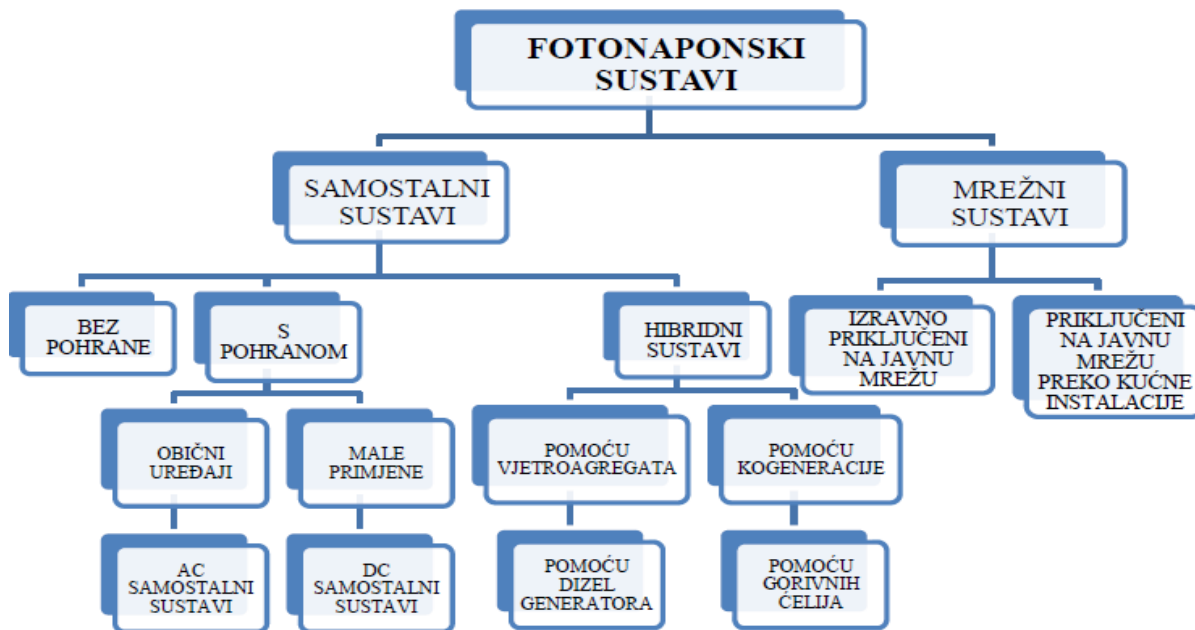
FOTONAPONSKI SUSTAVI

SAMOSTALNI SUSTAVI

MREŽNI SUSTAVI

BEZ POHRANE

S POHRANOM

HIBRIDNI SUSTAVI

IZRAVNO PRIKLJUČENI NA JAVNU MREŽU

PRIKLJUČENI NA JAVNU MREŽU PREKO KUĆNE INSTALACIJE

OBIČNI UREĐAJI

MALE PRIMJENE

POMOĆU VJETROAGREGATA

POMOĆU KOGENERACIJE

AC SAMOSTALNI SUSTAVI

DC SAMOSTALNI SUSTAVI

POMOĆU DIZEL GENERATORA

POMOĆU GORIVNIH ĆELIJA